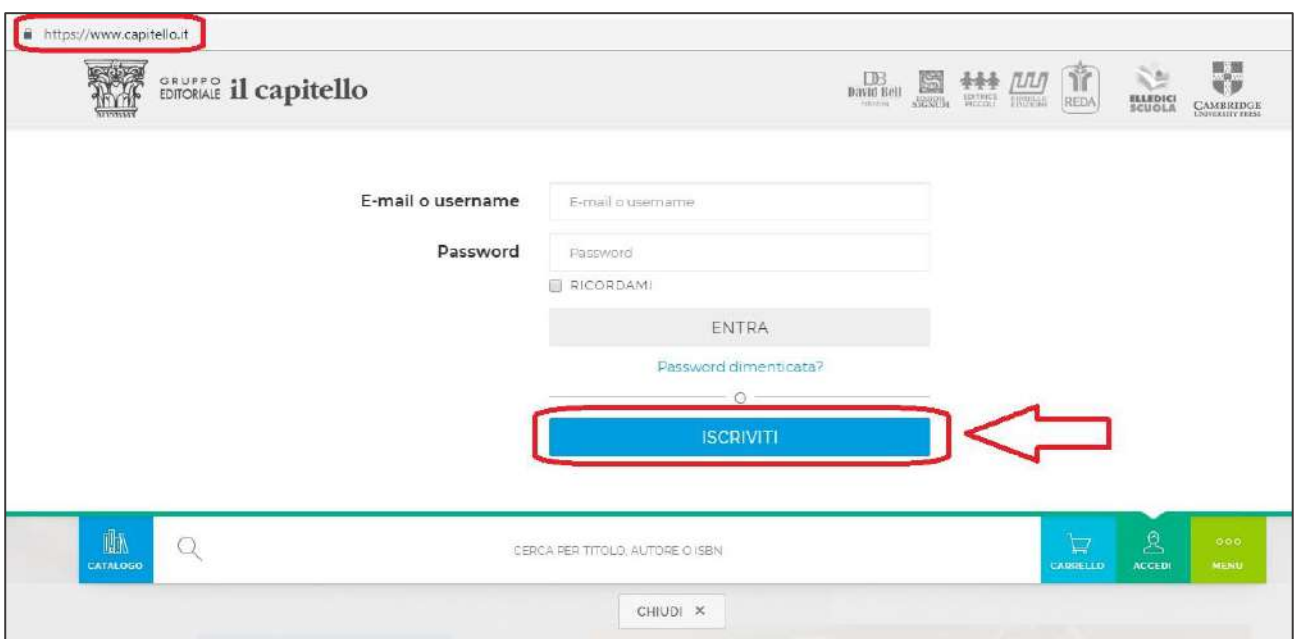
https://www.capitello.it

GRUPPO EDITORIALE il capitello

DB David Bell

REDA

ELLEDICI SCUOLA

CAMBRIDGE UNIVERSITY PRESS

E-mail o username

E-mail o username

Password

Password

RICORDAMI

ENTRA

Password dimenticata?

O

ISCRIVITI

CATALOGO

CERCA PER TITOLO, AUTORE O ISBN

CARRELLO

ACCEDI

MENU

CHIUDI ×